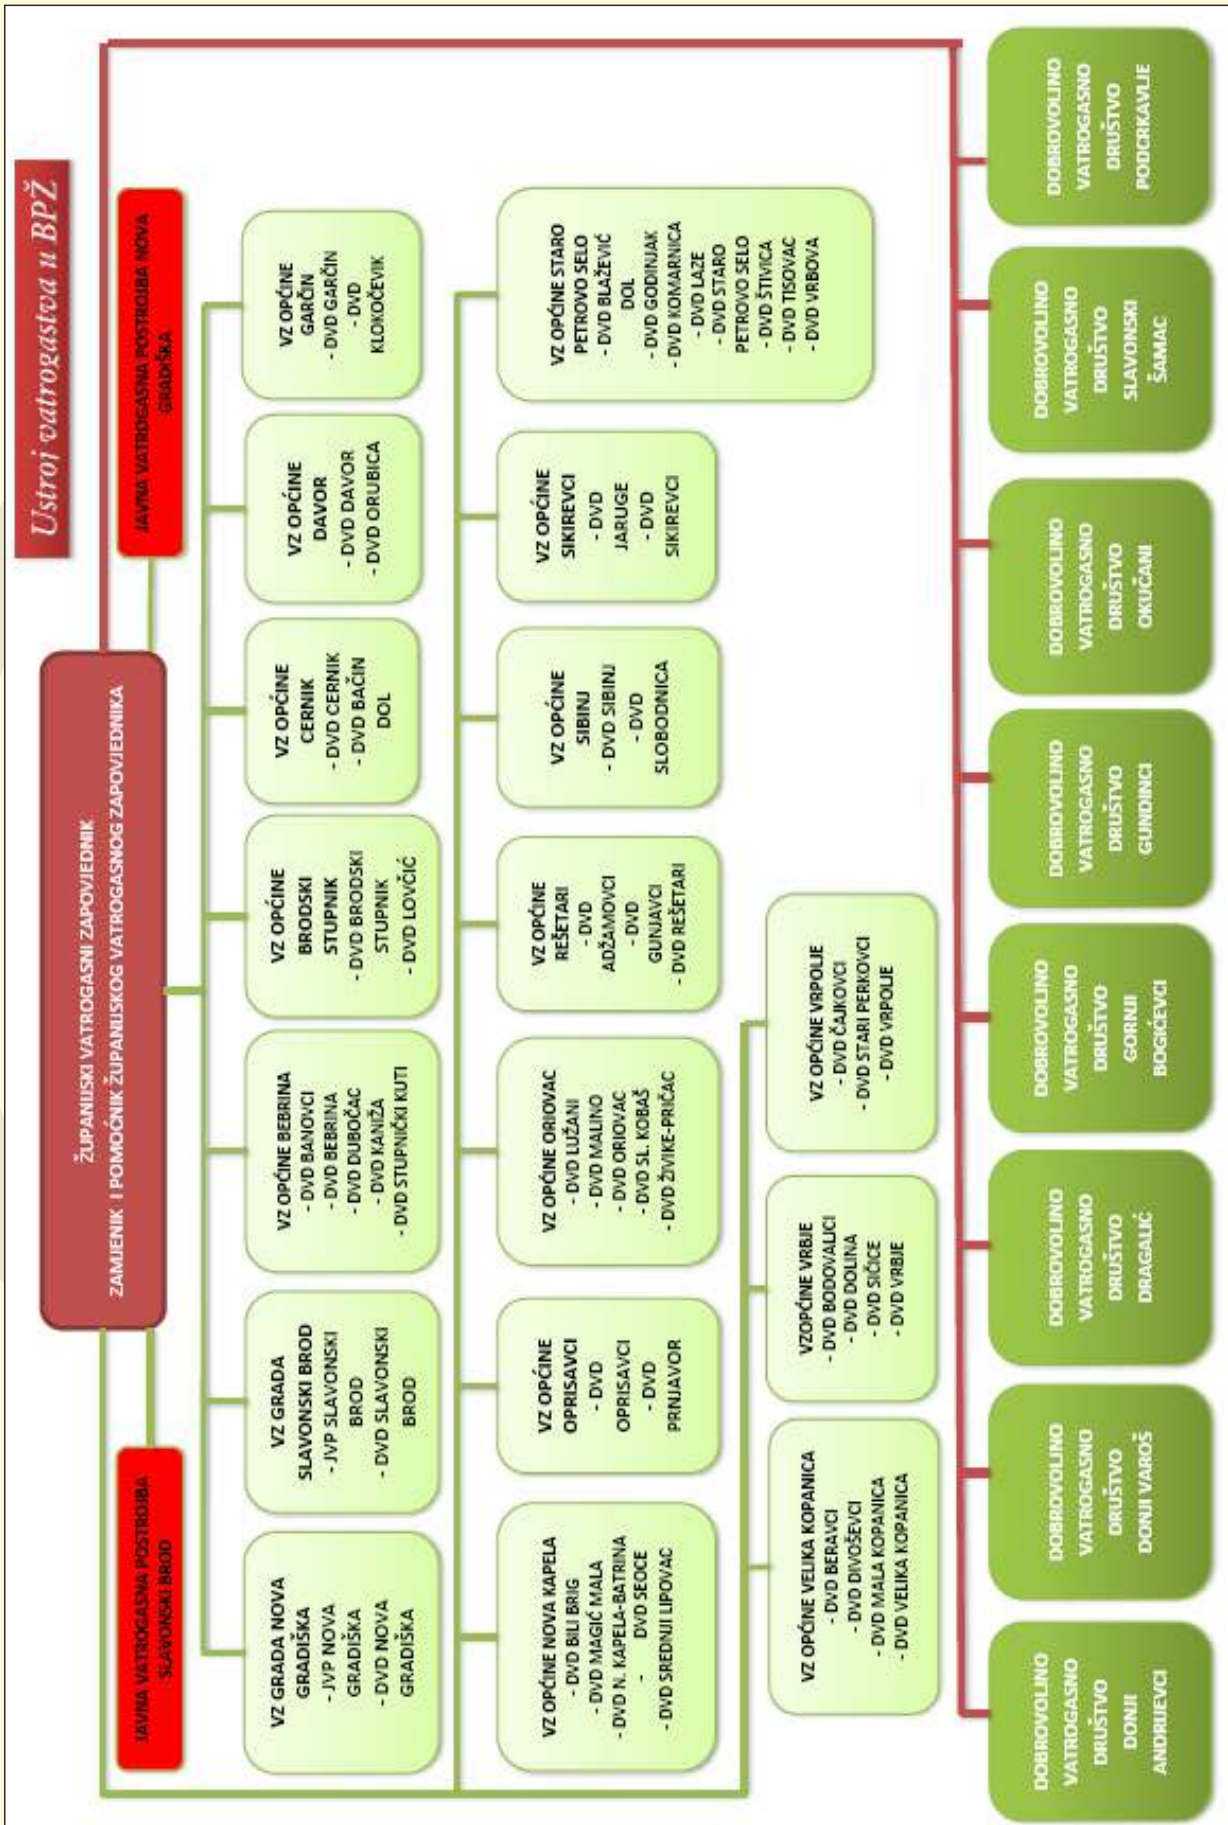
Ustroj vatrogastva u BPŽ

ŽUPANIJSKI VATROGASNI ZAPOVJEDNIK
ZAMJENIK I POMOĆNIK ŽUPANIJSKOG VATROGASNOG ZAPOVJEDNIKA

JAVNA VATROGASNA POSTROJBA NOVA GRADIŠKA

JAVNA VATROGASNA POSTROJBA SLAVONSKI BROD

VZ OPĆINE GARČIN - DVD GARČIN - DVD KLOKOČEVIK

VZ OPĆINE DAVOR - DVD DAVOR - DVD ORUBICA

VZ OPĆINE CERNIK - DVD CERNIK - DVD BAČIN DOL

VZ OPĆINE BRODSKI STUPNIK - DVD BRODSKI STUPNIK - DVD LOVČIĆ

VZ OPĆINE BEBRINA - DVD BANOVCI - DVD BEBRINA - DVD DUBOČAC - DVD KANIŽA - DVD STUPNIČKI KUTI

VZ GRADA SLAVONSKI BROD - JVP SLAVONSKI BROD - DVD SLAVONSKI BROD

VZ GRADA NOVA GRADIŠKA - JVP NOVA GRADIŠKA - DVD NOVA GRADIŠKA

VZ OPĆINE STARO PETROVO SELO - DVD BLAŽEVIĆ DOL - DVD GODINJAK - DVD KOMARNICA - DVD LAZE - DVD STARO PETROVO SELO - DVD ŠTIVICA - DVD TISOVAC - DVD VRBOVA

VZ OPĆINE SIKIREVCI - DVD JARUGE - DVD SIKIREVCI

VZ OPĆINE SIBINJ - DVD SIBINJ - DVD SLOBODNICA

VZ OPĆINE REŠETARI - DVD ADŽAMOVCI - DVD GUNJAVCI - DVD REŠETARI

VZ OPĆINE ORIOVAC - DVD LUŽANI - DVD MALINO - DVD ORIOVAC - DVD SL. KOBAŠ - DVD ŽIVIKE-PRIČAC

VZ OPĆINE OPRISAVCI - DVD OPRISAVCI - DVD PRNJAVOR

VZ OPĆINE NOVA KAPELA - DVD BILI BRIG - DVD MAGIĆ MALA - DVD N. KAPELA-BATRINA - DVD SEOCE - DVD SREDNJI LIPOVAC

VZ OPĆINE VRPOLJE - DVD ČAJKOVCI - DVD STARI PERKOVCI - DVD VRPOLJE

VZOPĆINE VRBJE - DVD BODOVALJCI - DVD DOLINA - DVD SIČICE - DVD VRBJE

VZ OPĆINE VELIKA KOPANICA - DVD BERAVCI - DVD DIVOŠEVCI - DVD MALA KOPANICA - DVD VELIKA KOPANICA

DOBROVOLJNO VATROGASNO DRUŠTVO PODCRKAVLJE

DOBROVOLJNO VATROGASNO DRUŠTVO SLAVONSKI ŠAMAC

DOBROVOLJNO VATROGASNO DRUŠTVO OKUČANI

DOBROVOLJNO VATROGASNO DRUŠTVO GUNDINCI

DOBROVOLJNO VATROGASNO DRUŠTVO GORNJI BOGIĆEVCI

DOBROVOLJNO VATROGASNO DRUŠTVO DRAGALIĆ

DOBROVOLJNO VATROGASNO DRUŠTVO DONJI VAROŠ

DOBROVOLJNO VATROGASNO DRUŠTVO DONJI ANDRIJEVCI